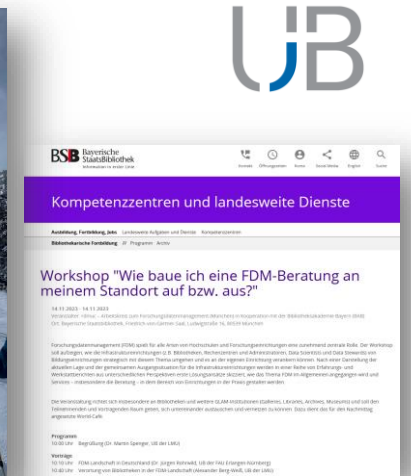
UB

BSB Bayerische StaatsBibliothek
Information in erster Linie

Kontakt Öffnungszeiten Konto Social Media English Suche

Kompetenzzentren und landesweite Dienste

Ausbildung, Fortbildung, Jobs  Landesweite Aufgaben und Dienste  Kompetenzzentren

Bibliothekarische Fortbildung  Programm  Archiv

Workshop "Wie baue ich eine FDM-Beratung an meinem Standort auf bzw. aus?"

14.11.2023 - 14.11.2023

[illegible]

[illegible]

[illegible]

Programm
10:00 Uhr  Begrüßung (Dr. Martin Spenger, UB der LMU)

Vorträge
10:10 Uhr  FDM-Landschaft in Deutschland (Dr. Jürgen Rohrwild, UB der FAU Erlangen-Nürnberg)
10:40 Uhr  Verortung von Bibliotheken in der FDM-Landschaft (Alexander Berg-Weiß, UB der LMU)